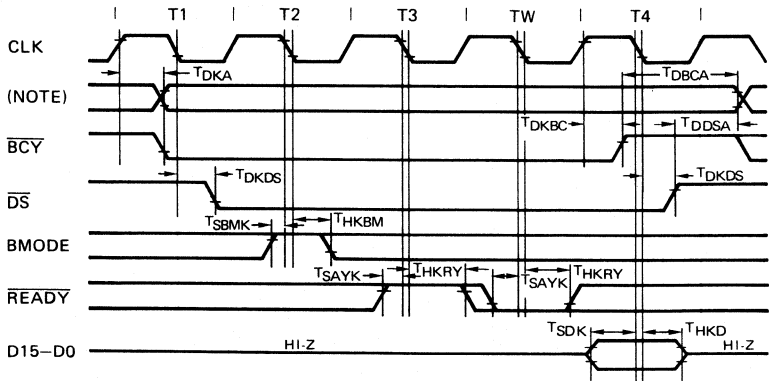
T1
T2
T3
TW
T4

CLK
(NOTE)
$\overline{BCY}$
$\overline{DS}$
BMODE
$\overline{READY}$
D15–D0

$T_{DKA}$
$T_{DBCA}$
$T_{DKBC}$
$T_{DDSA}$
$T_{DKDS}$
$T_{DKDS}$
$T_{SBMK}$
$T_{HKBM}$
$T_{SAYK}$
$T_{HKRY}$
$T_{SAYK}$
$T_{HKRY}$
$T_{SDK}$
$T_{HKD}$
HI-Z
HI-Z